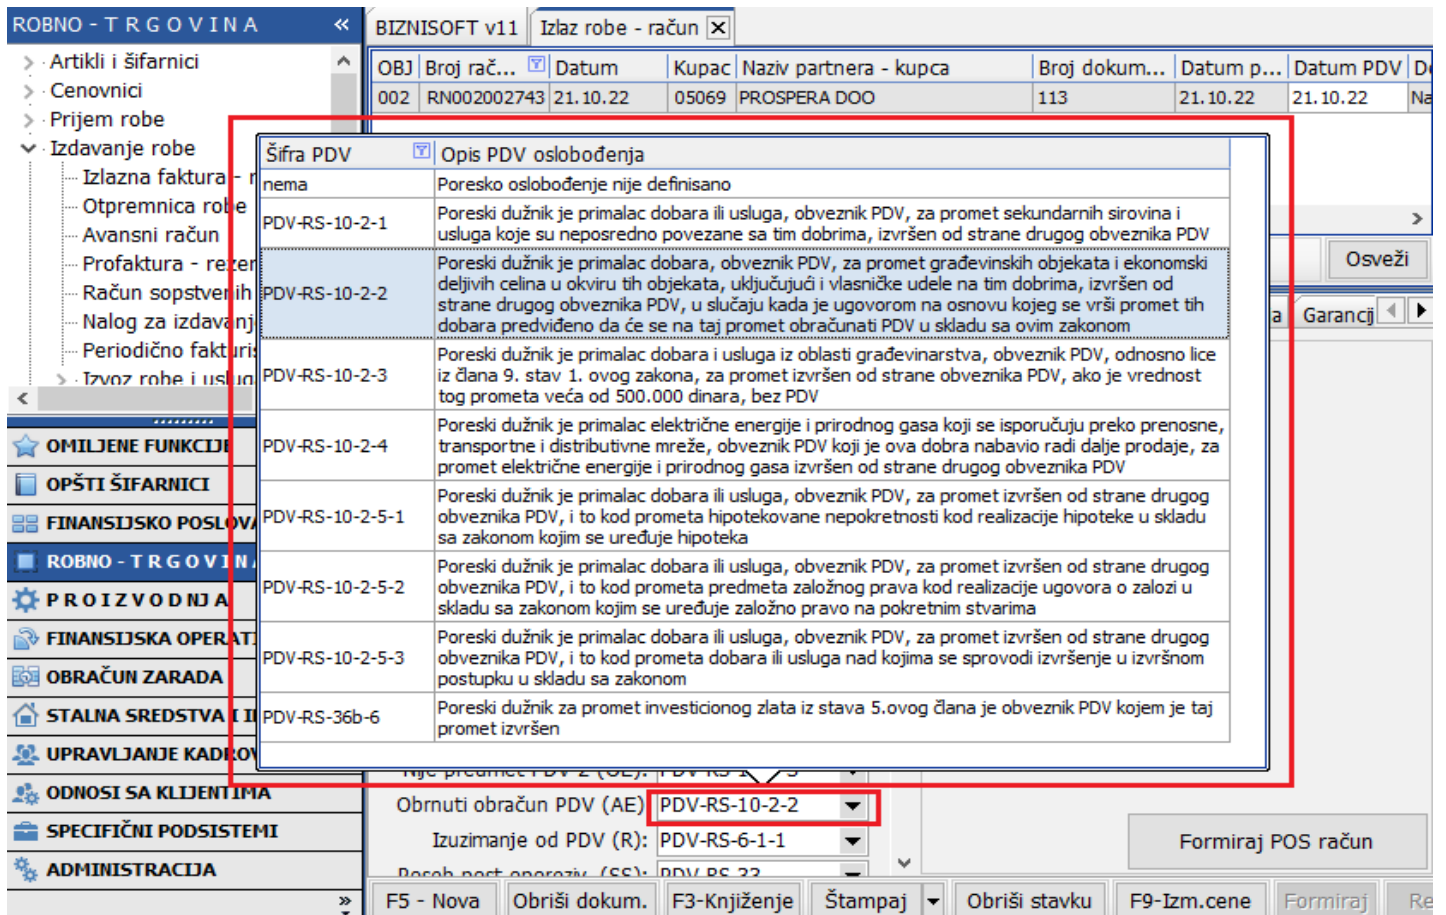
ROBNO - T R G O V I N A «

Artikli i šifarnici
Cenovnici
Prijem robe
Izdavanje robe
Izlazna faktura - r
Otpremnica robe
Avansni račun
Profaktura - rez
Račun sopstveni
Nalog za izdava
Periodično fakt
Izvoz robe i uslu

OMILJENE FUNKCIJE
OPŠTI ŠIFARNICI
FINANSIJSKO POSLOV
ROBNO - T R G O V I N
P R O I Z V O D N J A
FINANSIJSKA OPERATI
OBRAČUN ZARADA
STALNA SREDSTVA I II
UPRAVLJANJE KADRO
ODNOSI SA KLIJENTIMA
SPECIFIČNI PODSISTEMI
ADMINISTRACIJA

BIZNISOFT v11 | Izlaz robe - račun

| OBJ | Broj rač... | Datum | Kupac | Naziv partnera - kupca | Broj dokum... | Datum p... | Datum PDV | Do |
|---|---|---|---|---|---|---|---|---|
| 002 | RN002002743 | 21.10.22 | 05069 | PROSPERA DOO | 113 | 21.10.22 | 21.10.22 | Na |

| Šifra PDV | Opis PDV oslobođenja |
|---|---|
| nema | Poresko oslobođenje nije definisano |
| PDV-RS-10-2-1 | Poreski dužnik je primalac dobara ili usluga, obveznik PDV, za promet sekundarnih sirovina i usluga koje su neposredno povezane sa tim dobrima, izvršen od strane drugog obveznika PDV |
| PDV-RS-10-2-2 | Poreski dužnik je primalac dobara, obveznik PDV, za promet građevinskih objekata i ekonomski deljivih celina u okviru tih objekata, uključujući i vlasničke udele na tim dobrima, izvršen od strane drugog obveznika PDV, u slučaju kada je ugovorom na osnovu kojeg se vrši promet tih dobara predviđeno da će se na taj promet obračunati PDV u skladu sa ovim zakonom |
| PDV-RS-10-2-3 | Poreski dužnik je primalac dobara i usluga iz oblasti građevinarstva, obveznik PDV, odnosno lice iz člana 9. stav 1. ovog zakona, za promet izvršen od strane obveznika PDV, ako je vrednost tog prometa veća od 500.000 dinara, bez PDV |
| PDV-RS-10-2-4 | Poreski dužnik je primalac električne energije i prirodnog gasa koji se isporučuju preko prenosne, transportne i distributivne mreže, obveznik PDV koji je ova dobra nabavio radi dalje prodaje, za promet električne energije i prirodnog gasa izvršen od strane drugog obveznika PDV |
| PDV-RS-10-2-5-1 | Poreski dužnik je primalac dobara ili usluga, obveznik PDV, za promet izvršen od strane drugog obveznika PDV, i to kod prometa hipotekovane nepokretnosti kod realizacije hipoteke u skladu sa zakonom kojim se uređuje hipoteka |
| PDV-RS-10-2-5-2 | Poreski dužnik je primalac dobara ili usluga, obveznik PDV, za promet izvršen od strane drugog obveznika PDV, i to kod prometa predmeta založnog prava kod realizacije ugovora o zalozi u skladu sa zakonom kojim se uređuje založno pravo na pokretnim stvarima |
| PDV-RS-10-2-5-3 | Poreski dužnik je primalac dobara ili usluga, obveznik PDV, za promet izvršen od strane drugog obveznika PDV, i to kod prometa dobara ili usluga nad kojima se sprovodi izvršenje u izvršnom postupku u skladu sa zakonom |
| PDV-RS-36b-6 | Poreski dužnik za promet investicionog zlata iz stava 5.ovog člana je obveznik PDV kojem je taj promet izvršen |

Osveži
a Garancij

Obrnuti obračun PDV (AE): PDV-RS-10-2-2
Izuzimanje od PDV (R): PDV-RS-6-1-1
Formiraj POS račun

F5 - Nova | Obriši dokum. | F3-Knjiženje | Štampaj | Obriši stavku | F9-Izm.cene | Formiraj | Re